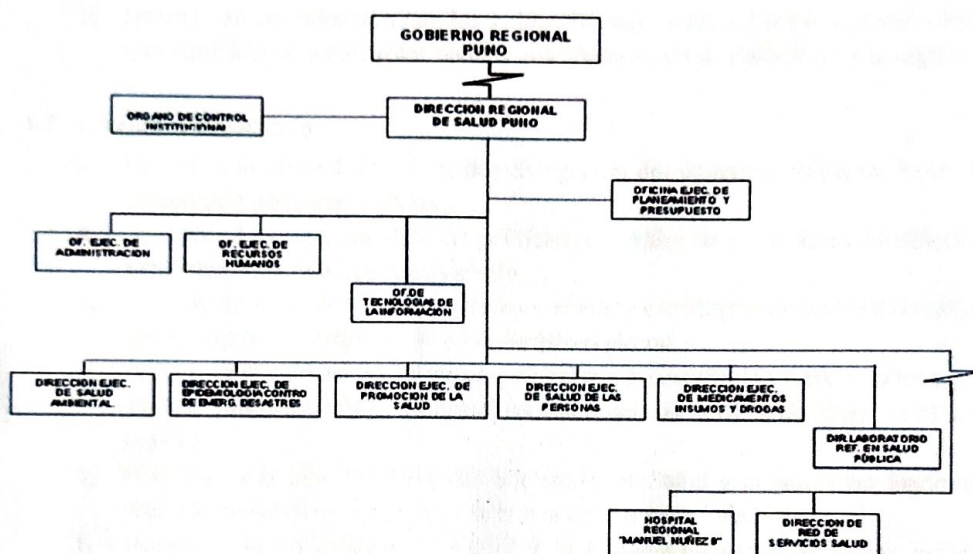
GOBIERNO REGIONAL PUNO

DIRECCION REGIONAL DE SALUD PUNO

ORGANO DE CONTROL INSTITUCIONAL

OFICINA EJEC. DE PLANEAMIENTO Y PRESUPUESTO

OF. EJEC. DE ADMINISTRACION

OF. EJEC. DE RECURSOS HUMANOS

OF. DE TECNOLOGIAS DE LA INFORMACION

DIRECCION EJEC. DE SALUD AMBIENTAL

DIRECCION EJEC. DE EPIDEMIOLOGIA CONTRO DE EMERG. DESASTRES

DIRECCION EJEC. DE PROMOCION DE LA SALUD

DIRECCION EJEC. DE SALUD DE LAS PERSONAS

DIRECCION EJEC. DE MEDICAMENTOS INSUMOS Y DROGAS

DIR. LABORATORIO REF. EN SALUD PUBLICA

HOSPITAL REGIONAL "MANUEL NUÑEZ B"

DIRECCION DE RED DE SERVICIOS SALUD